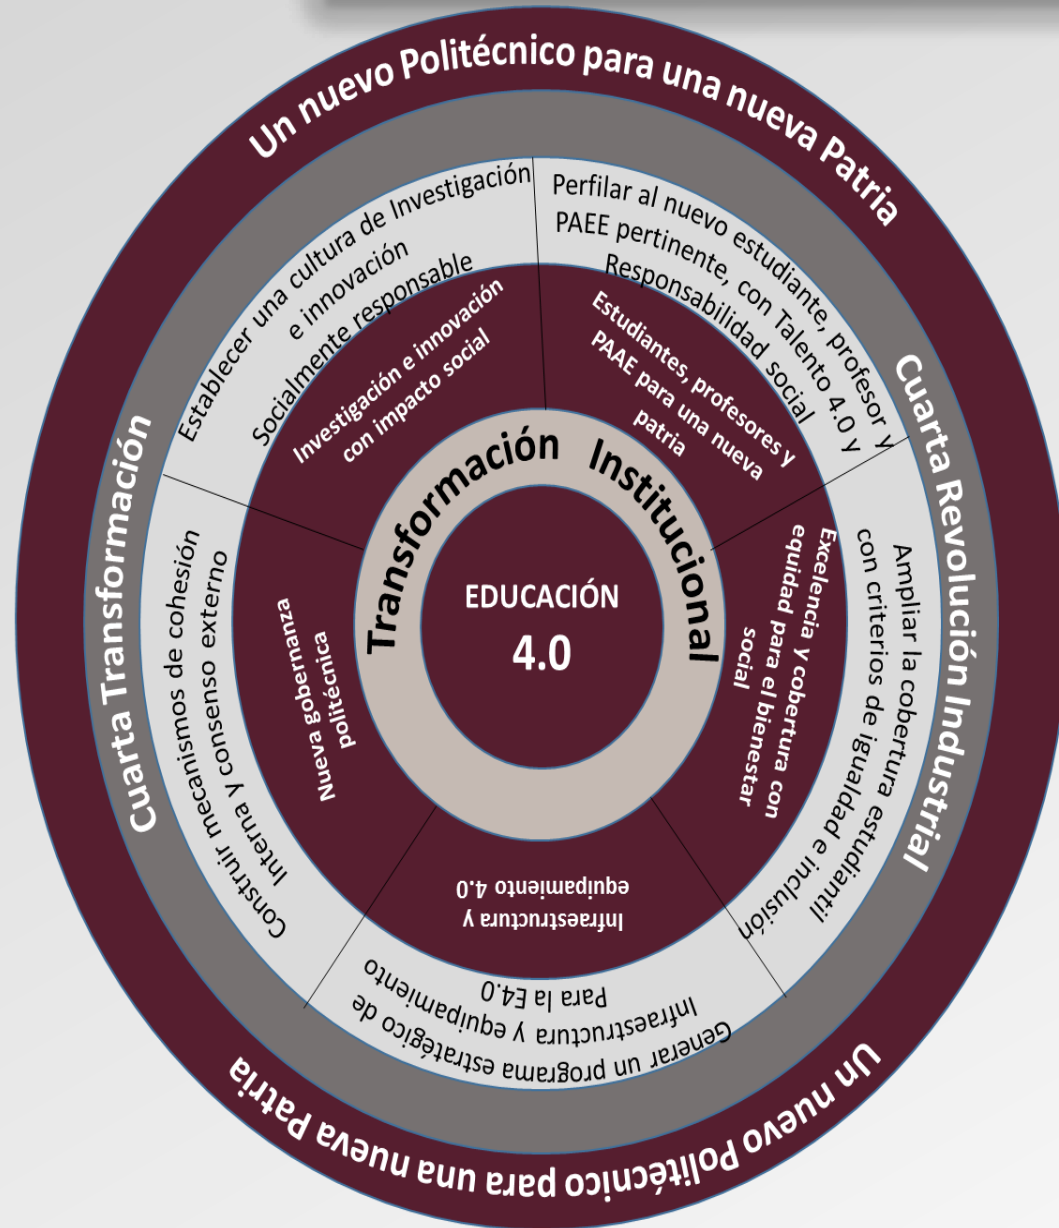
Un nuevo Politécnico para una nueva Patria

Cuarta Transformación

Cuarta Revolución Industrial

Establecer una cultura de Investigación e innovación Socialmente responsable

Perfilar al nuevo estudiante, profesor y PAEE pertinente, con Talento 4.0 y Responsabilidad social

Investigación e innovación con impacto social

Estudiantes, profesores y PAAE para una nueva patria

Transformación Institucional

EDUCACIÓN 4.0

Construir mecanismos de cohesión interna y consenso externo

Nueva gobernanza politécnica

Ampliar la cobertura estudiantil con criterios de igualdad e inclusión

Excelencia y cobertura con equidad para el bienestar social

Infraestructura y equipamiento 4.0

Generar un programa estratégico de Infraestructura y equipamiento Para la E4.0

Un nuevo Politécnico para una nueva Patria